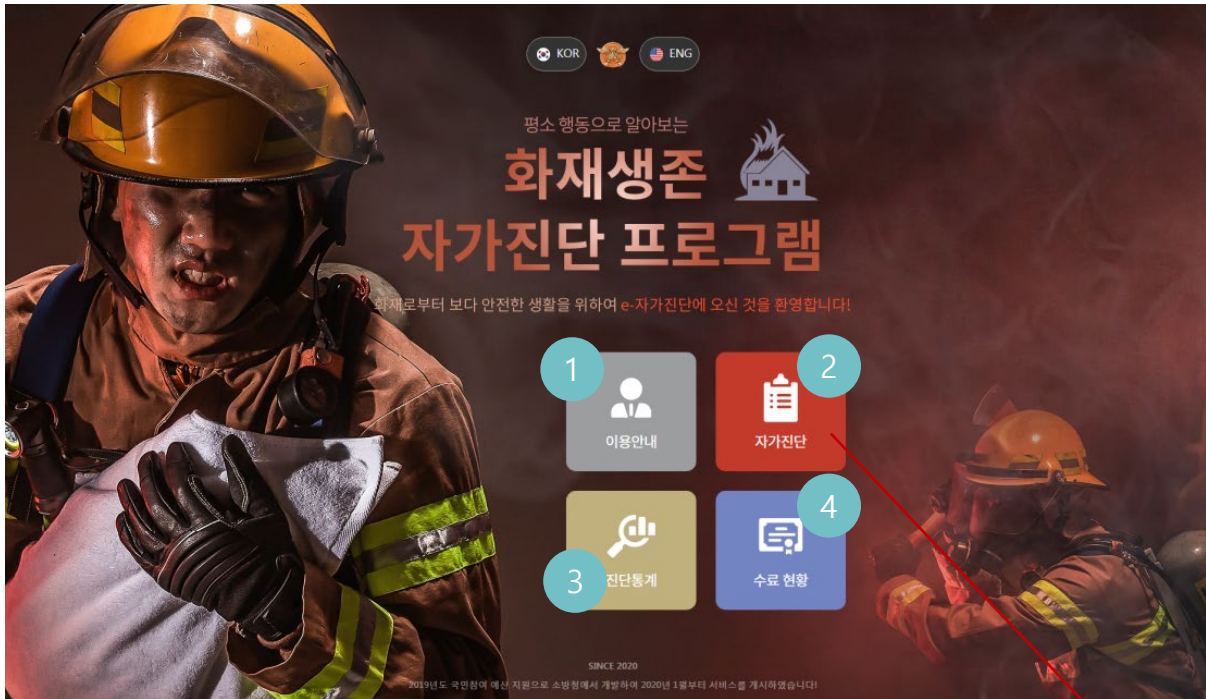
KOR ENG

평소 행동으로 알아보는

화재생존
자가진단 프로그램

화재로부터 보다 안전한 생활을 위하여 e-자가진단에 오신 것을 환영합니다!

1
이용안내

2
자가진단

3
진단통계

4
수료 현황

SINCE 2020
2019년도 국민참여 예산 지원으로 소방청에서 개발하여 2020년 1월부터 서비스를 개시하였습니다!